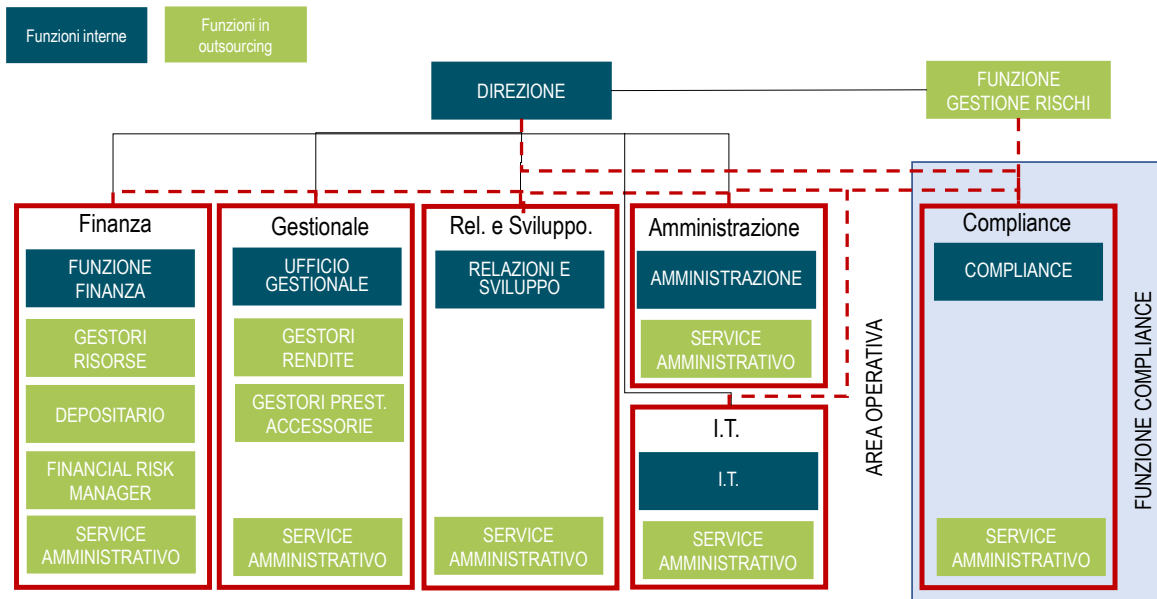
Funzioni interne

Funzioni in outsourcing

DIREZIONE

FUNZIONE GESTIONE RISCHI

Finanza

FUNZIONE FINANZA

GESTORI RISORSE

DEPOSITARIO

FINANCIAL RISK MANAGER

SERVICE AMMINISTRATIVO

Gestionale

UFFICIO GESTIONALE

GESTORI RENDITE

GESTORI PREST. ACCESSORIE

SERVICE AMMINISTRATIVO

Rel. e Sviluppo.

RELAZIONI E SVILUPPO

SERVICE AMMINISTRATIVO

Amministrazione

AMMINISTRAZIONE

SERVICE AMMINISTRATIVO

I.T.

I.T.

SERVICE AMMINISTRATIVO

AREA OPERATIVA

Compliance

COMPLIANCE

SERVICE AMMINISTRATIVO

FUNZIONE COMPLIANCE